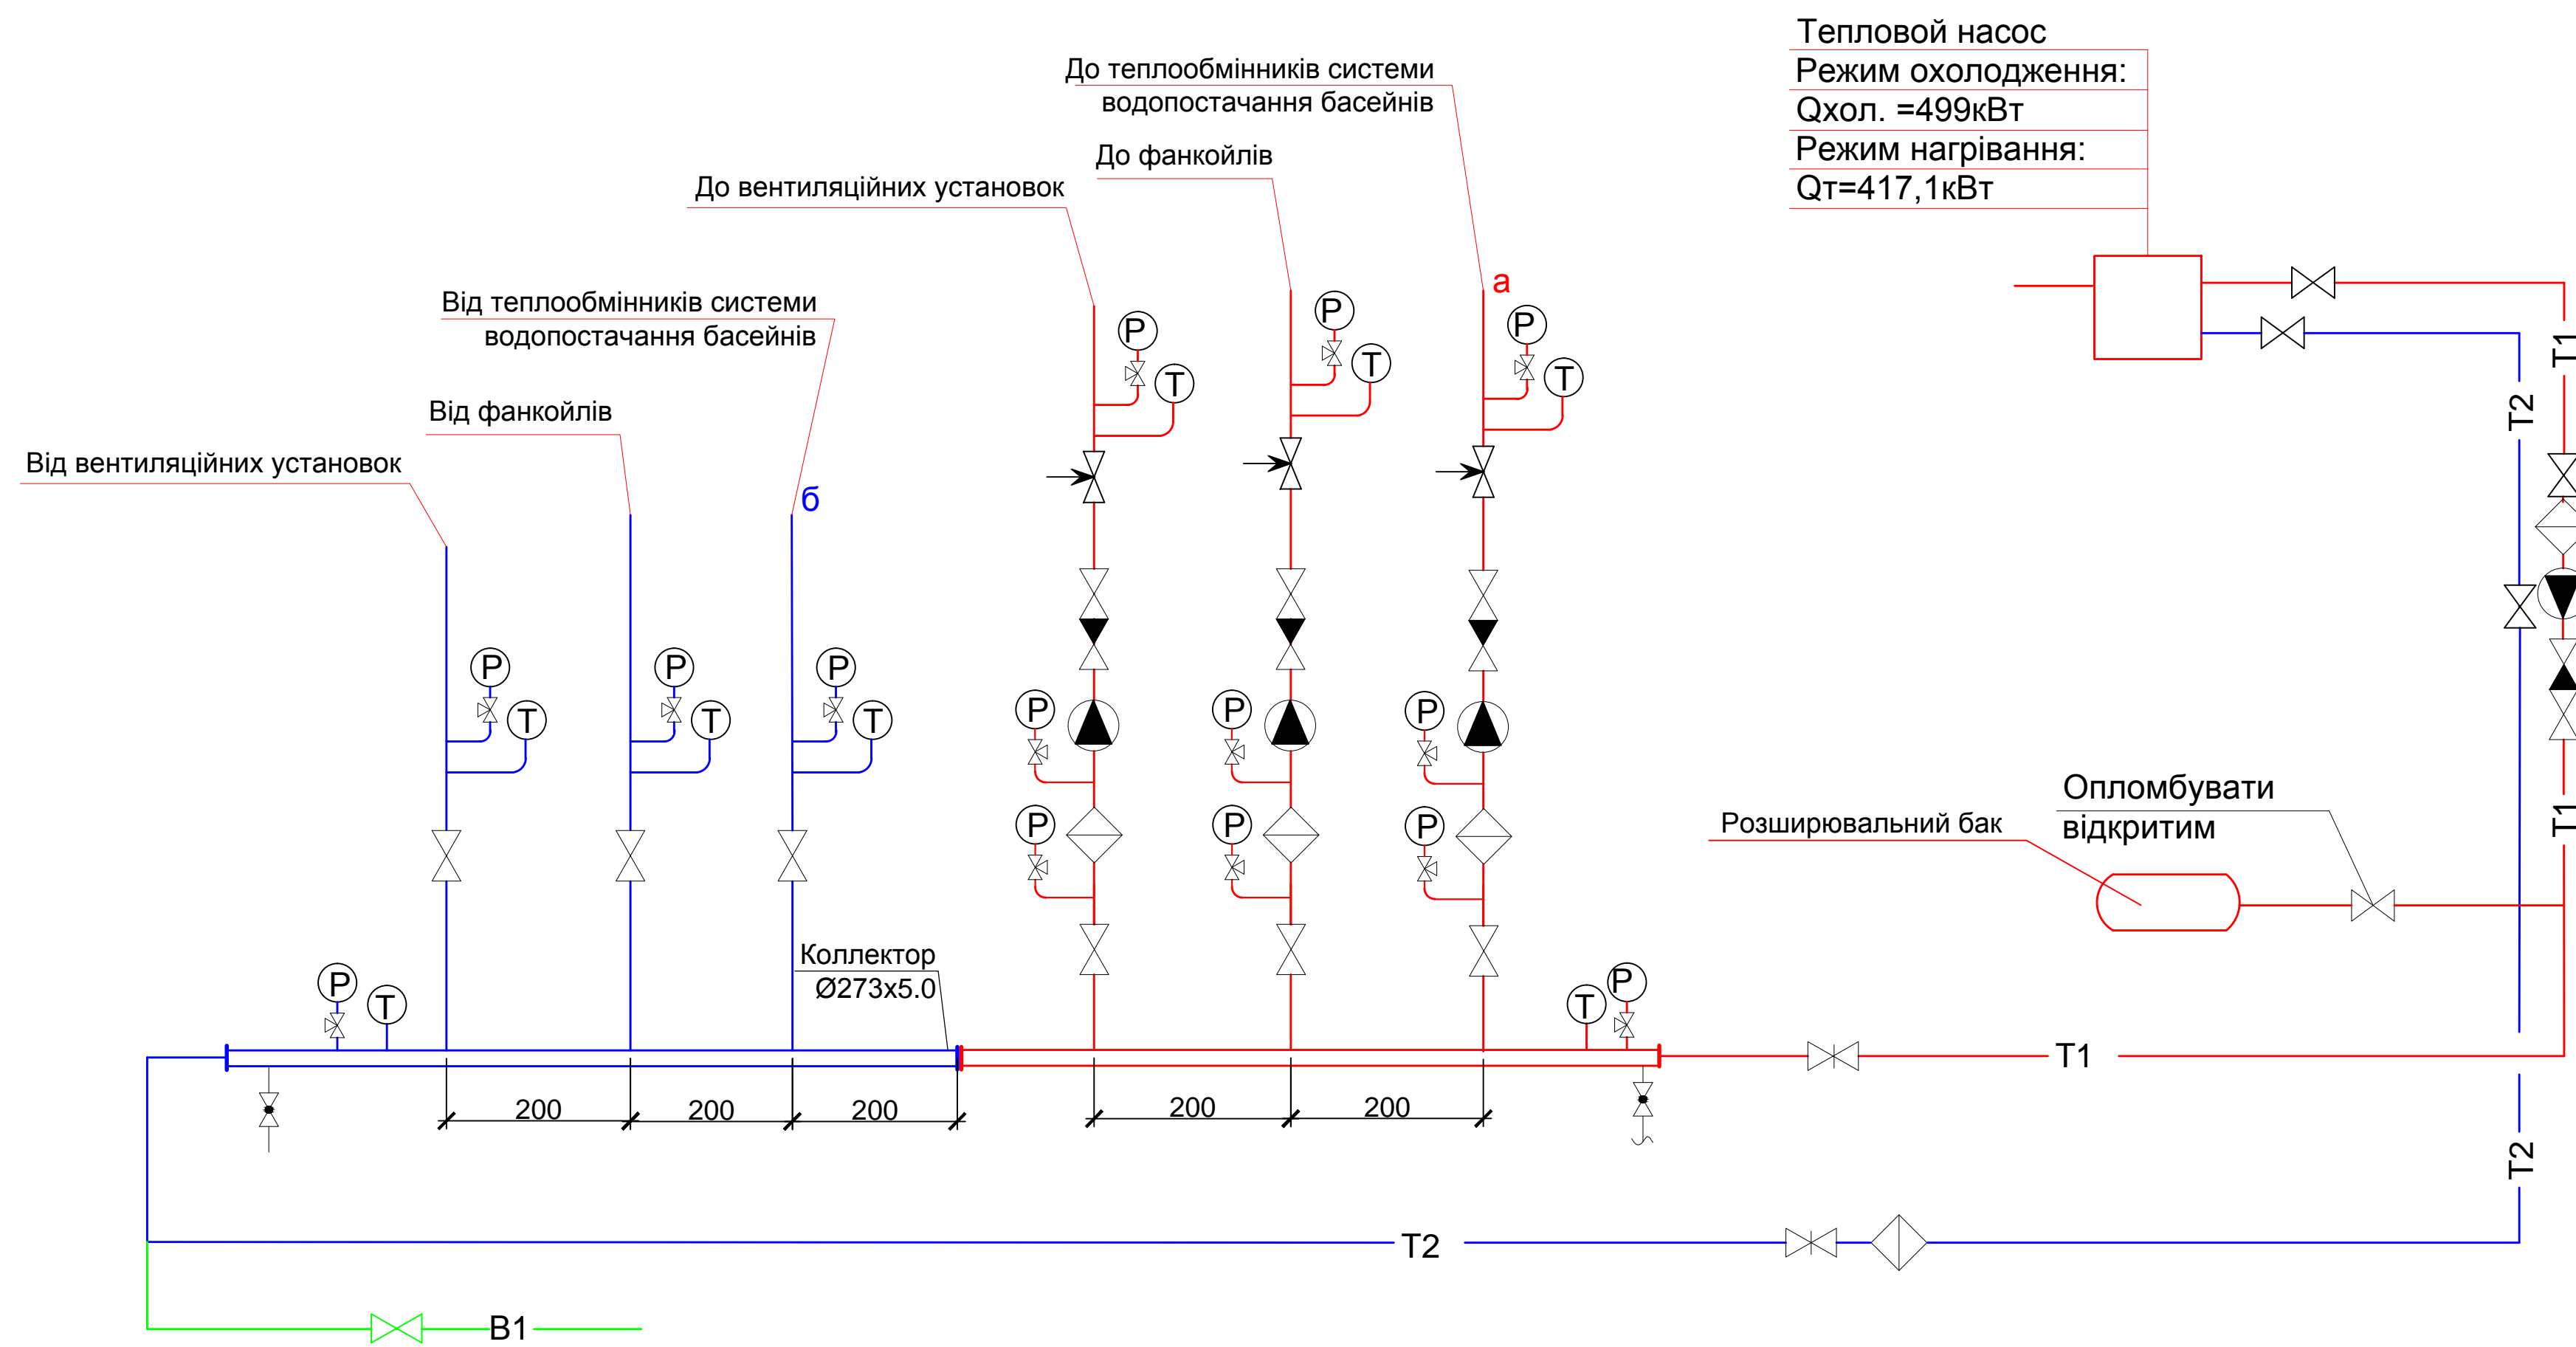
Тепловой насос
Режим охолодження:
Qхол. =499кВт
Режим нагрівання:
Qт=417,1кВт

До теплообмінників системи водопостачання басейнів

До фанкойлів

До вентиляційних установок

а

Від теплообмінників системи водопостачання басейнів

Від фанкойлів

Від вентиляційних установок

б

P T P T P T
P T P T P T
P P P
P P P

T2 T1

Оплмбувати відкритим

Розширювальний бак

T1

Коллектор Ø273х5.0

P T

T P

200 200 200 200 200

T1

T2

T2

B1